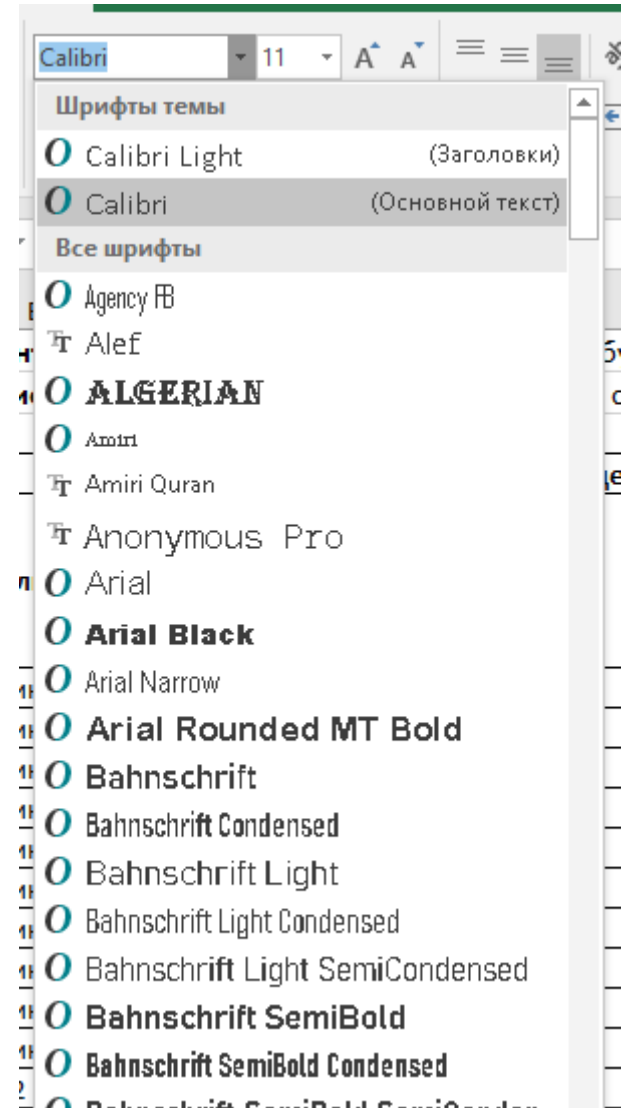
Calibri 11 A A

Шрифты темы
Calibri Light (Заголовки)
Calibri (Основной текст)
Все шрифты
Agency FB
Alef
ALGERIAN
Amiri
Amiri Quran
Anonymous Pro
Arial
Arial Black
Arial Narrow
Arial Rounded MT Bold
Bahnschrift
Bahnschrift Condensed
Bahnschrift Light
Bahnschrift Light Condensed
Bahnschrift Light SemiCondensed
Bahnschrift SemiBold
Bahnschrift SemiBold Condensed
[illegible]